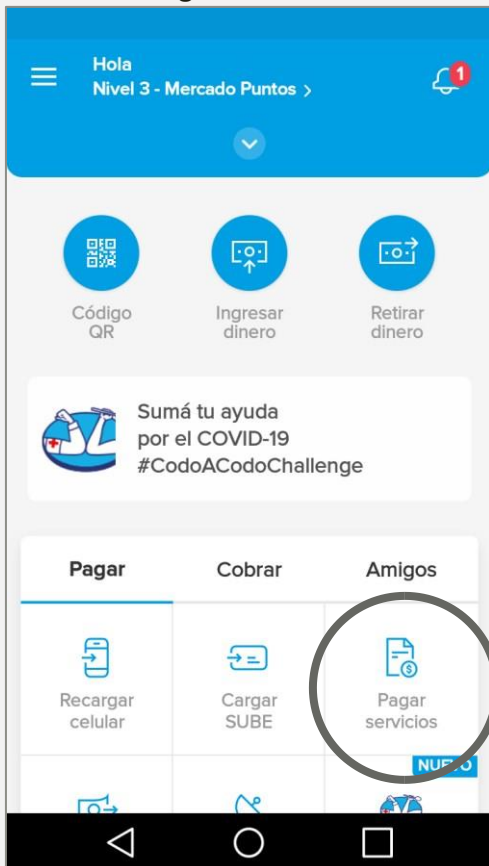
Hola
Nivel 3 - Mercado Puntos >

1

Código QR

Ingresar dinero

Retirar dinero

Sumá tu ayuda por el COVID-19 #CodoACodoChallenge

Pagar

Cobrar

Amigos

Recargar celular

Cargar SUBE

Pagar servicios

NUEVO